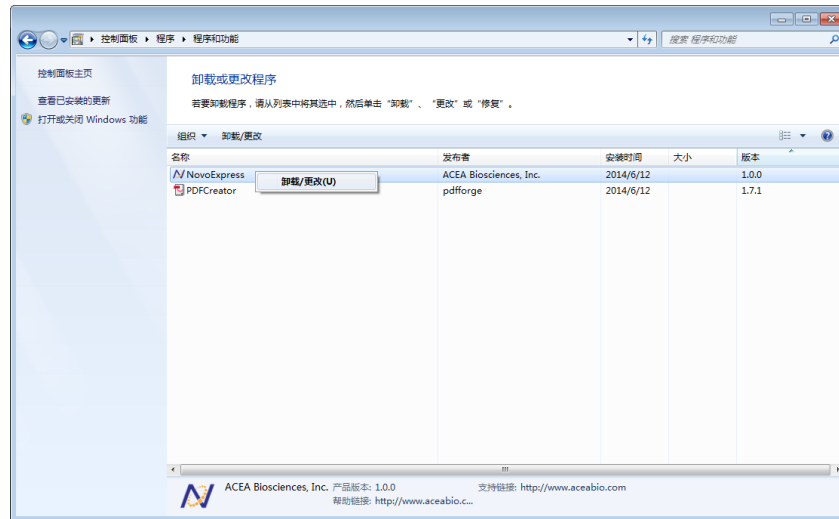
▸ 控制面板 ▸ 程序 ▸ 程序和功能

搜索 程序和功能

控制面板主页

查看已安装的更新

打开或关闭 Windows 功能

卸载或更改程序

若要卸载程序，请从列表中将其选中，然后单击“卸载”、“更改”或“修复”。

组织 ▾ 卸载/更改

| 名称 | 发布者 | 安装时间 | 大小 | 版本 |
|---|---|---|---|---|
| NovoExpress | ACEA Biosciences, Inc. | 2014/6/12 | | 1.0.0 |
| PDFCreator | pdfforge | 2014/6/12 | | 1.7.1 |

卸载/更改(U)

ACEA Biosciences, Inc. 产品版本: 1.0.0 支持链接: http://www.aceabio.com
帮助链接: http://www.aceabio.c...